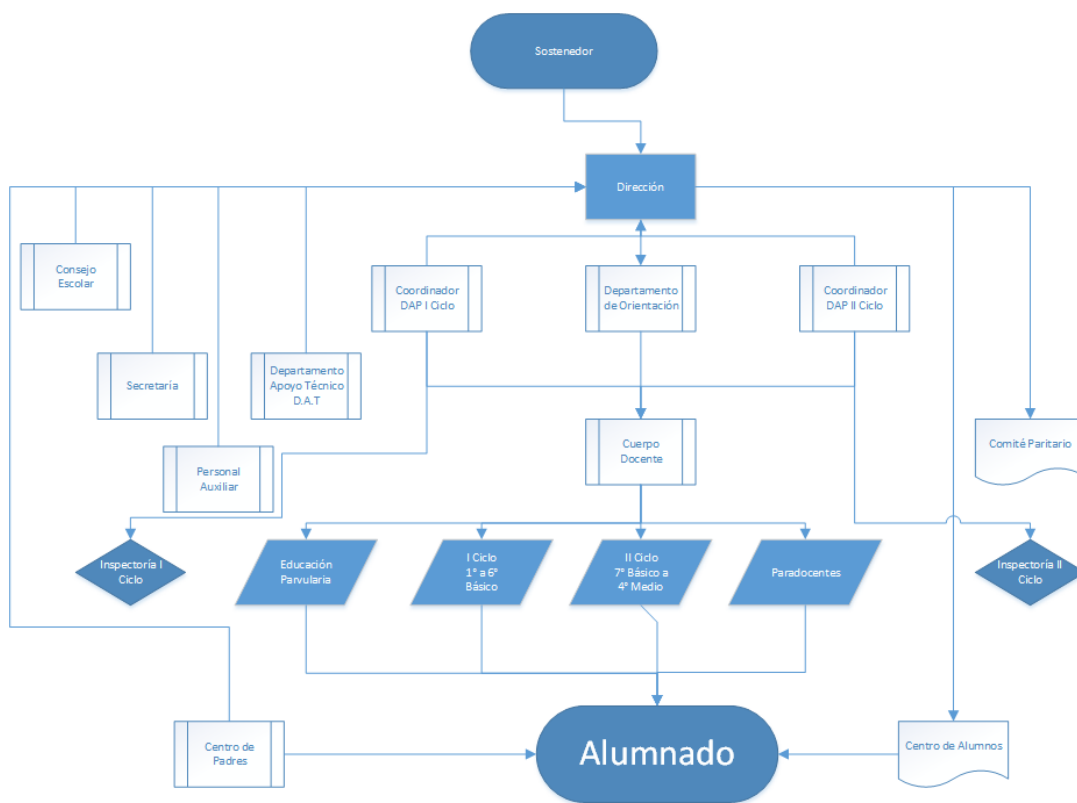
Sostenedor

Dirección

Consejo Escolar

Secretaría

Departamento Apoyo Técnico D.A.T

Personal Auxiliar

Coordinador DAP I Ciclo

Departamento de Orientación

Coordinador DAP II Ciclo

Comité Paritario

Cuerpo Docente

Inspectoría I Ciclo

Educación Parvularia

I Ciclo 1° a 6° Básico

II Ciclo 7° Básico a 4° Medio

Paradocentes

Inspectoría II Ciclo

Centro de Padres

Alumnado

Centro de Alumnos